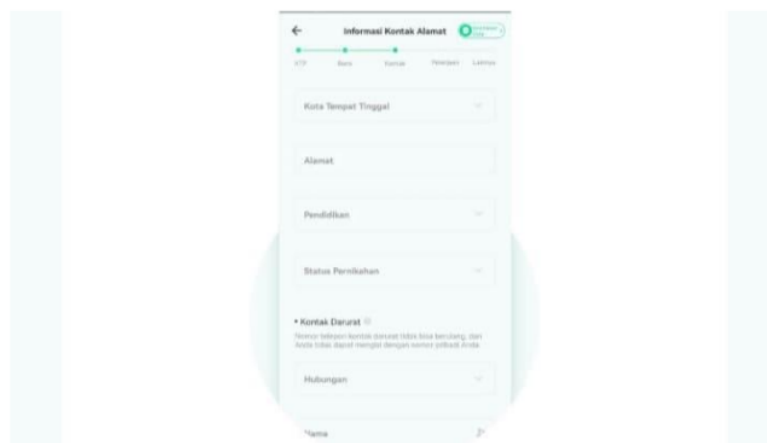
←
Informasi Kontak Alamat
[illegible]

KTP
Baru
Kontak
Pekerjaan
Lainnya

Kota Tempat Tinggal

Alamat

Pendidikan

Status Pernikahan

• Kontak Darurat

Nomor telepon kontak darurat tidak bisa berulang, dan Anda tidak dapat mengisi dengan nomor pribadi Anda

Hubungan

Nama